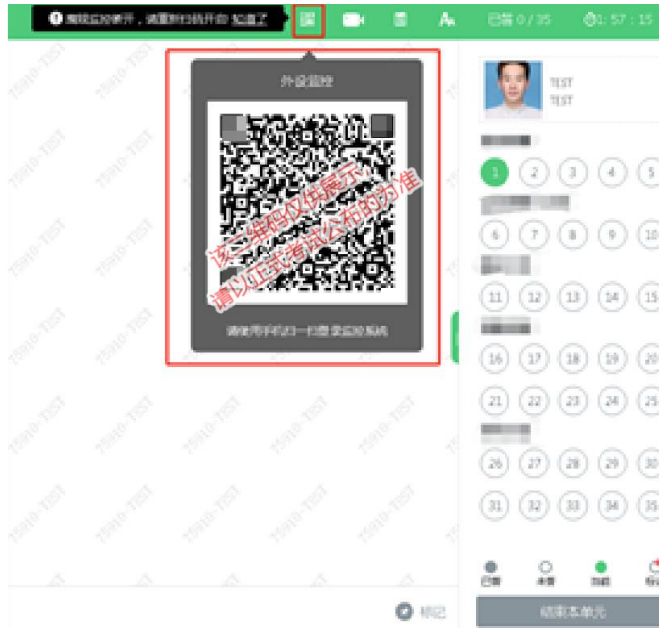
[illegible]

已答 0 / 35

1:57 : 15

外设监控

该二维码仅供展示，
请以正式考试公布的为准

请使用手机扫一扫登录监控系统

TEST
TEST

1 2 3 4 5

6 7 8 9 10

11 12 13 14 15

16 17 18 19 20

21 22 23 24 25

26 27 28 29 30

31 32 33 34 35

已答 未答 当前 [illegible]

标记

结束本单元

T5910-TEST